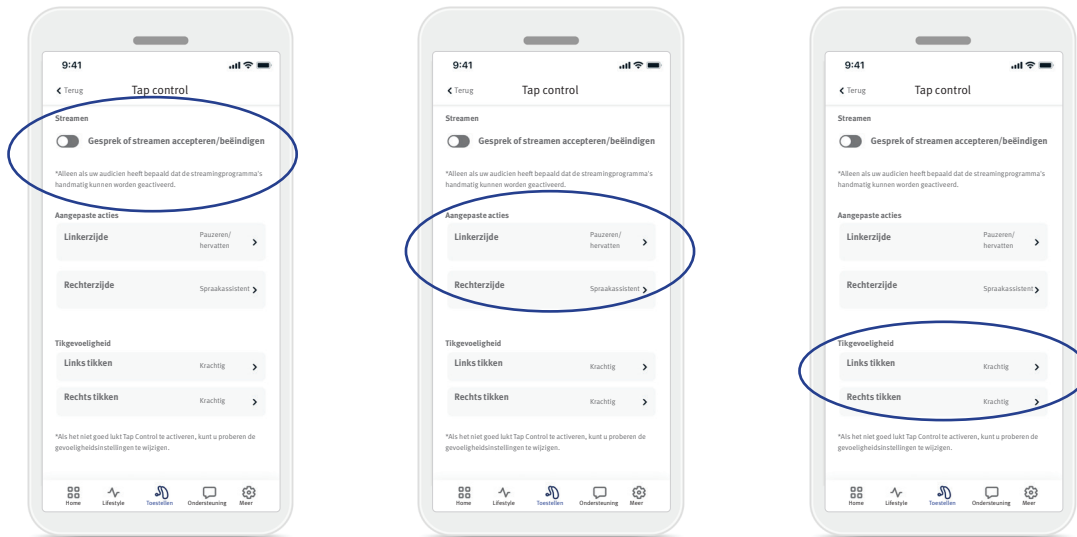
9:41

Terug Tap control

Streamen

Gesprek of streamen accepteren/beëindigen

*Alleen als uw audicien heeft bepaald dat de streamingprogramma's handmatig kunnen worden geactiveerd.

Aangepaste acties

Linkerzijde Pauzeren/ hervatten

Rechterzijde Spraakassistent

Tikgevoeligheid

Links tikken Krachtig

Rechts tikken Krachtig

*Als het niet goed lukt Tap Control te activeren, kunt u proberen de gevoeligheidsinstellingen te wijzigen.

Home Lifestyle Toestellen Ondersteuning Meer

9:41

Terug Tap control

Streamen

Gesprek of streamen accepteren/beëindigen

*Alleen als uw audicien heeft bepaald dat de streamingprogramma's handmatig kunnen worden geactiveerd.

Aangepaste acties

Linkerzijde Pauzeren/ hervatten

Rechterzijde Spraakassistent

Tikgevoeligheid

Links tikken Krachtig

Rechts tikken Krachtig

*Als het niet goed lukt Tap Control te activeren, kunt u proberen de gevoeligheidsinstellingen te wijzigen.

Home Lifestyle Toestellen Ondersteuning Meer

9:41

Terug Tap control

Streamen

Gesprek of streamen accepteren/beëindigen

*Alleen als uw audicien heeft bepaald dat de streamingprogramma's handmatig kunnen worden geactiveerd.

Aangepaste acties

Linkerzijde Pauzeren/ hervatten

Rechterzijde Spraakassistent

Tikgevoeligheid

Links tikken Krachtig

Rechts tikken Krachtig

*Als het niet goed lukt Tap Control te activeren, kunt u proberen de gevoeligheidsinstellingen te wijzigen.

Home Lifestyle Toestellen Ondersteuning Meer